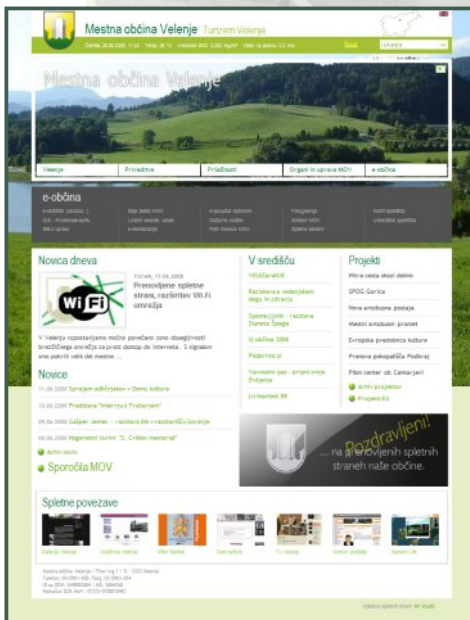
Mestna občina Velenje Turizem Velenje

Datum: 26.06.2008 Temp. 26 °C

Mestna občina Velenje

Velenje | Prireditve | Priložnosti | Organi in uprava MOV | e-občina

e-občina

Novica dneva

Torek, 17.06.2008

Prenovljene spletne strani, razširitev Wi-Fi omrežja

WiFi

V Velenju vzpostavljamo močno povečano cono dosegljivosti brezžičnega omrežja za prost dostop do interneta. S signalom smo pokrili velik del mestne...

Novice

11.06.2008 Sprejem odličnjakov v Domu kulture

10.06.2008 Predstava "Intervju s Trubarjem"

09.06.2008 Gašper Jemec - razstava del v razstavišču Gorenje

09.06.2008 Nogometni turnir "E. Crikler memorial"

Arhiv novic

Sporočila MOV

V središču

VELOkarVIR

Razstava o vedenjskem slogu in zdravju

Spominjanje - razstava Stanета Špegla

O občini 2008

Podarimo.si

Varnostni pas - prijetnosje življenja

Livingstock 08

Projekti

Hitra cesta skozi dolino

SPOG Gorica

Nova avtobusna postaja

Mestni avtobusni promet

Evropska prestolnica kulture

Prenova pokopališča Podkraj

Pilon center ob Cankarjevi

Arhiv projektov

Projektiva

Pozdravljeni! ... na prenovljenih spletnih straneh naše občine.

Spletne povezave

Galerija Velenje | Knjižnica Velenje | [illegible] | Dom kulture | TV Velenje | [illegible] | Second Life

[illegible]